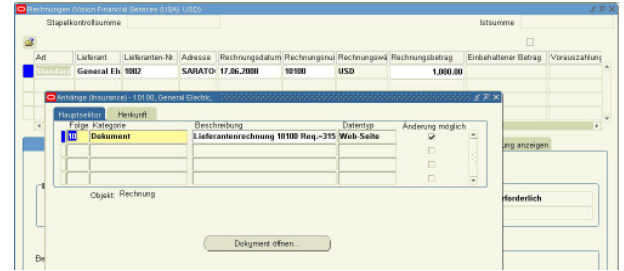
Rechnungen (Vision Financial Services (USA) USD)

Stapelkontrollsumme

Istsumme

| Art | Lieferant | Lieferanten-Nr. | Adresse | Rechnungsdatum | Rechnungsnu | Rechnungswä | Rechnungsbetrag | Einbehaltener Betrag | Vorauszahlung |
|---|---|---|---|---|---|---|---|---|---|
| Standard | General Ele | 1002 | SARATO | 17.06.2008 | 10100 | USD | 1.000,00 | | |

Anhänge (Insurance) - 1.01.00, General Electric

Hauptsektor | Herkunft

| Folge | Kategorie | Beschreibung | Datentyp | Änderung möglich |
|---|---|---|---|---|
| 10 | Dokument | Lieferantenrechnung 10100 Req.=315 | Web-Seite | ✓ |
| | | | | |
| | | | | |
| | | | | |

Objekt: Rechnung

Dokument öffnen...

ung anzeigen

rforderlich

Be